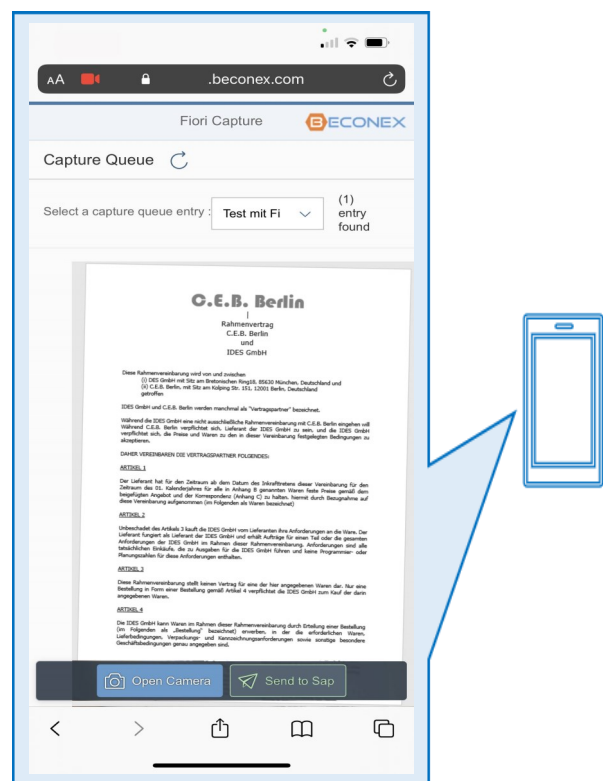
AA .beconex.com

Fiori Capture BECONEX

Capture Queue

Select a capture queue entry : Test mit Fi (1) entry found

C.E.B. Berlin

Rahmenvertrag
C.E.B. Berlin
und
IDES GmbH

Diese Rahmenvereinbarung wird von und zwischen
(i) IDES GmbH mit Sitz am Bretonischen Ring18, 85630 München, Deutschland und
(ii) C.E.B. Berlin, mit Sitz am Kolping Str. 151, 12001 Berlin, Deutschland
getroffen

IDES GmbH und C.E.B. Berlin werden manchmal als "Vertragspartner" bezeichnet.

Während die IDES GmbH eine nicht ausschließliche Rahmenvereinbarung mit C.E.B. Berlin eingehen will Während C.E.B. Berlin verpflichtet sich, Lieferant der IDES GmbH zu sein, und die IDES GmbH verpflichtet sich, die Preise und Waren zu den in dieser Vereinbarung festgelegten Bedingungen zu akzeptieren.

DAHER VEREINBAREN DIE VERTRAGSPARTNER FOLGENDES:

ARTIKEL 1

Der Lieferant hat für den Zeitraum ab dem Datum des Inkrafttretens dieser Vereinbarung für den Zeitraum des 01. Kalenderjahres für alle in Anhang B genannten Waren feste Preise gemäß dem beigefügten Angebot und der Korrespondenz (Anhang C) zu halten. Nennt durch Bezugnahme auf diese Vereinbarung aufgenommen (im Folgenden als Waren bezeichnet)

ARTIKEL 2

Unbeschadet des Artikels 3 kauft die IDES GmbH vom Lieferanten ihre Anforderungen an die Ware. Der Lieferant fungiert als Lieferant der IDES GmbH und erhält Aufträge für einen Teil oder die gesamten Anforderungen der IDES GmbH im Rahmen dieser Rahmenvereinbarung. Anforderungen sind alle tatsächlichen Einkäufe, die zu Ausgaben für die IDES GmbH führen und keine Programmier- oder Planungszahlen für diese Anforderungen enthalten.

ARTIKEL 3

Diese Rahmenvereinbarung stellt keinen Vertrag für eine der hier angegebenen Waren dar. Nur eine Bestellung in Form einer Bestellung gemäß Artikel 4 verpflichtet die IDES GmbH zum Kauf der darin angegebenen Waren.

ARTIKEL 4

Die IDES GmbH kann Waren im Rahmen dieser Rahmenvereinbarung durch Erteilung einer Bestellung (im Folgenden als „Bestellung" bezeichnet) erwerben, in der die erforderlichen Waren, Lieferbedingungen, Verpackungs- und Kennzeichnungsanforderungen sowie sonstige besondere Geschäftsbedingungen genau angegeben sind.

Open Camera Send to Sap